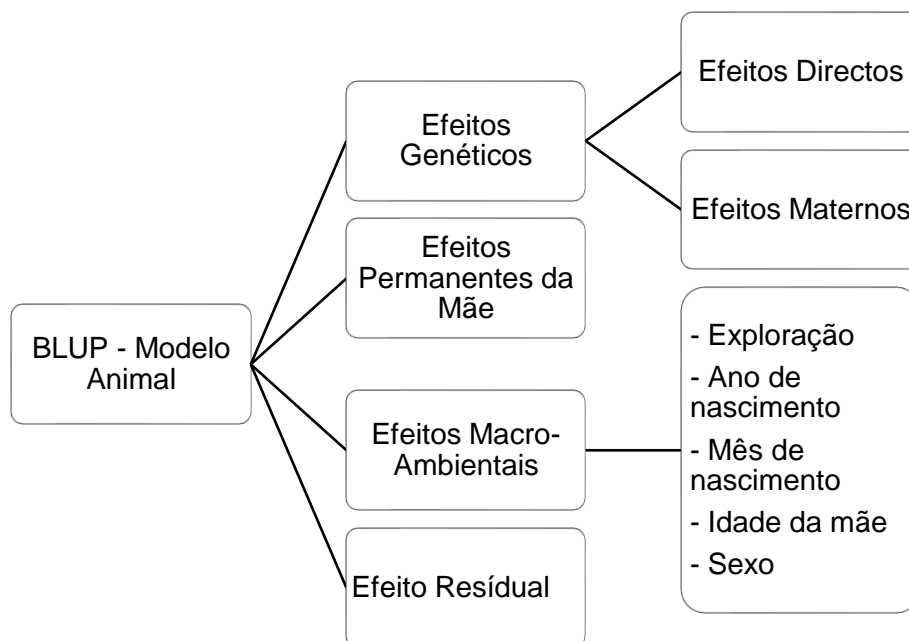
BLUP - Modelo Animal

Efeitos Genéticos

Efeitos Directos

Efeitos Maternos

Efeitos Permanentes da Mãe

Efeitos Macro-Ambientais

- Exploração
- Ano de nascimento
- Mês de nascimento
- Idade da mãe
- Sexo

Efeito Resídual